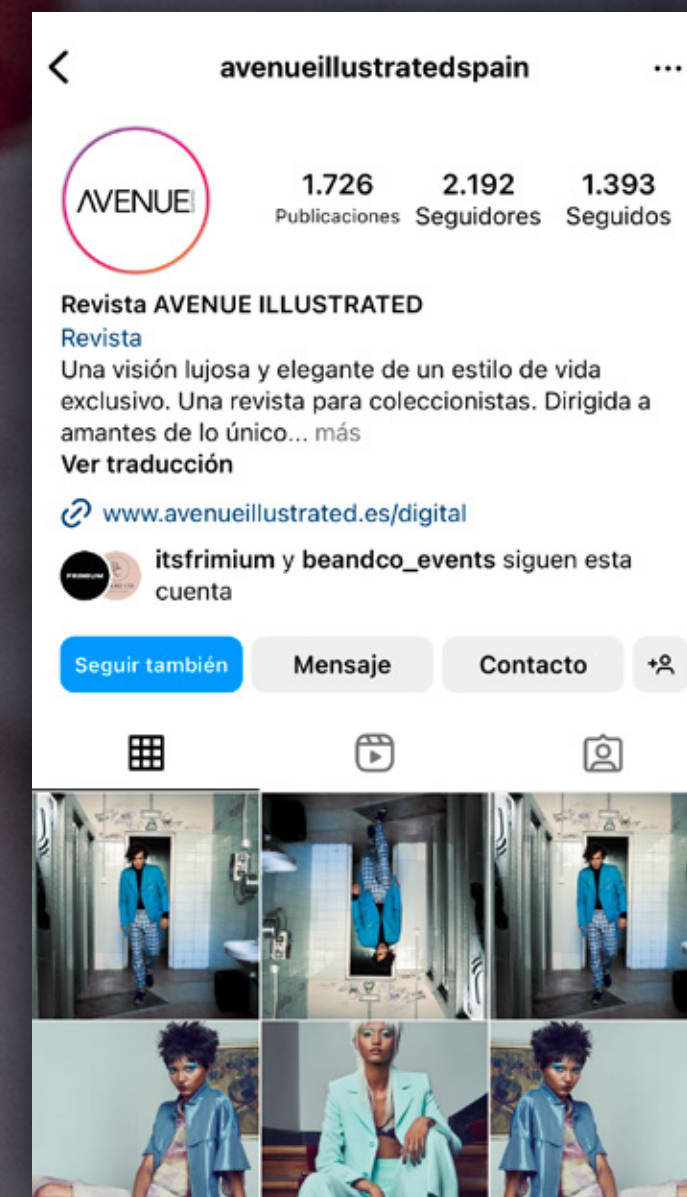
avenueillustratedspain

AVENUE

1.726 Publicaciones
2.192 Seguidores
1.393 Seguidos

Revista AVENUE ILLUSTRATED
Revista
Una visión lujosa y elegante de un estilo de vida exclusivo. Una revista para coleccionistas. Dirigida a amantes de lo único... más
Ver traducción

www.avenueillustrated.es/digital

itsfrimium y beandco_events siguen esta cuenta

Seguir también
Mensaje
Contacto